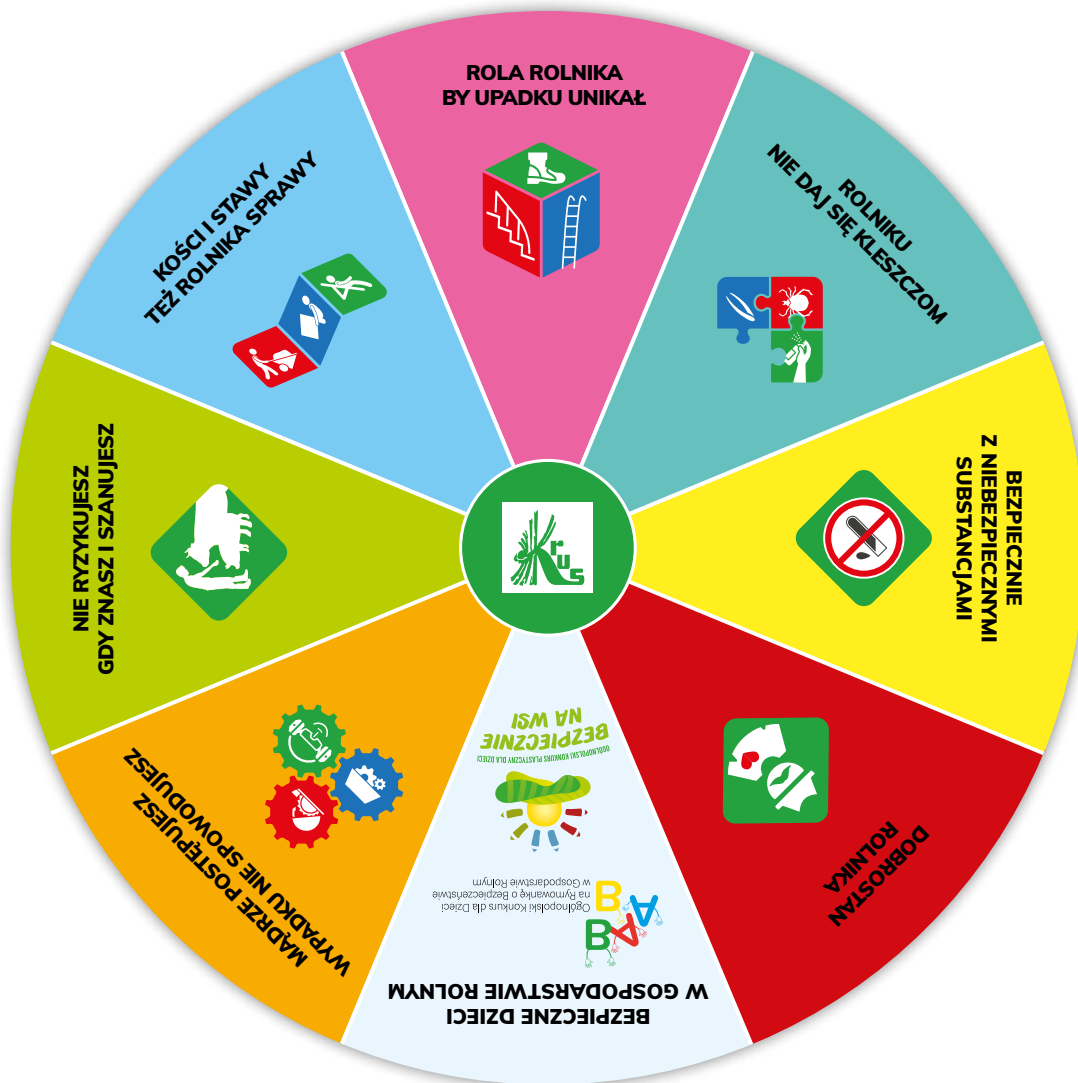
ROLA ROLNIKA
BY UPADKU UNIKAŁ

ROLNIKU
NIE DAJ SIĘ KLESZCZOM

BEZPIECZNIE
Z NIEBEZPIECZNYMI
SUBSTANCJAMI

DOBROSTAN
ROLNIKA

BEZPIECZNE DZIECI
W GOSPODARSTWIE ROLNYM

BABA
Ogólnopolski Konkurs dla Dzieci na Rymowankę o Bezpieczeństwie w Gospodarstwie Rolnym

OGÓLNOPOLSKI KONKURS PLASTYCZNY DLA DZIECI
BEZPIECZNIE NA WSI

MĄDRZE POSTĘPUJESZ
WYPADKU NIE SPOWODUJESZ

NIE RYZYKUJESZ
GDY ZNASZ I SZANUJESZ

KOŚCI I STAWY
TEŻ ROLNIKA SPRAWY

KRUS